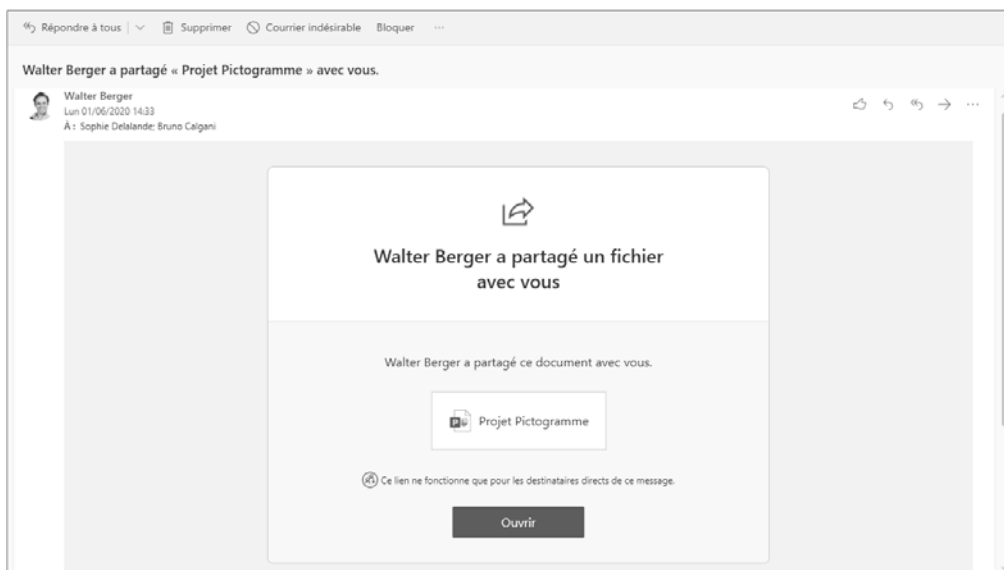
Répondre à tous | Supprimer Courrier indésirable Bloquer ···

Walter Berger a partagé « Projet Pictogramme » avec vous.

Walter Berger
Lun 01/06/2020 14:33
À : Sophie Delalande; Bruno Calgani

Walter Berger a partagé un fichier avec vous

Walter Berger a partagé ce document avec vous.

Projet Pictogramme

Ce lien ne fonctionne que pour les destinataires directs de ce message.

Ouvrir